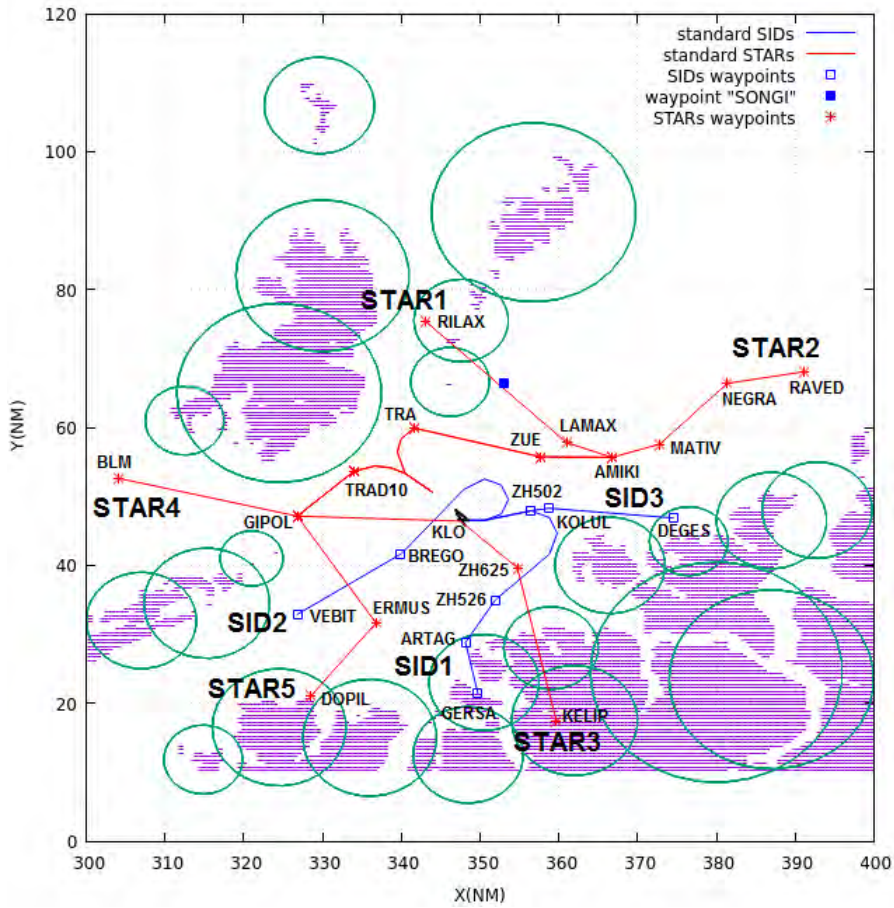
standard SIDs
standard STARs
SIDs waypoints
waypoint "SONGI"
STARs waypoints

120
100
80
60
40
20
0

Y(NM)

STAR1
RILAX
STAR2
RAVED
NEGRA
TRA
LAMAX
ZUE
MATIV
AMIKI
BLM
TRAD10
ZH502
SID3
STAR4
GIPOL
KLO
KOLUL
DEGES
BREGO
ZH625
ERMUS
ZH526
SID2
VEBIT
ARTAG
SID1
STAR5
DOPIL
GERSA
KELIP
STAR3

300 310 320 330 340 350 360 370 380 390 400
X(NM)